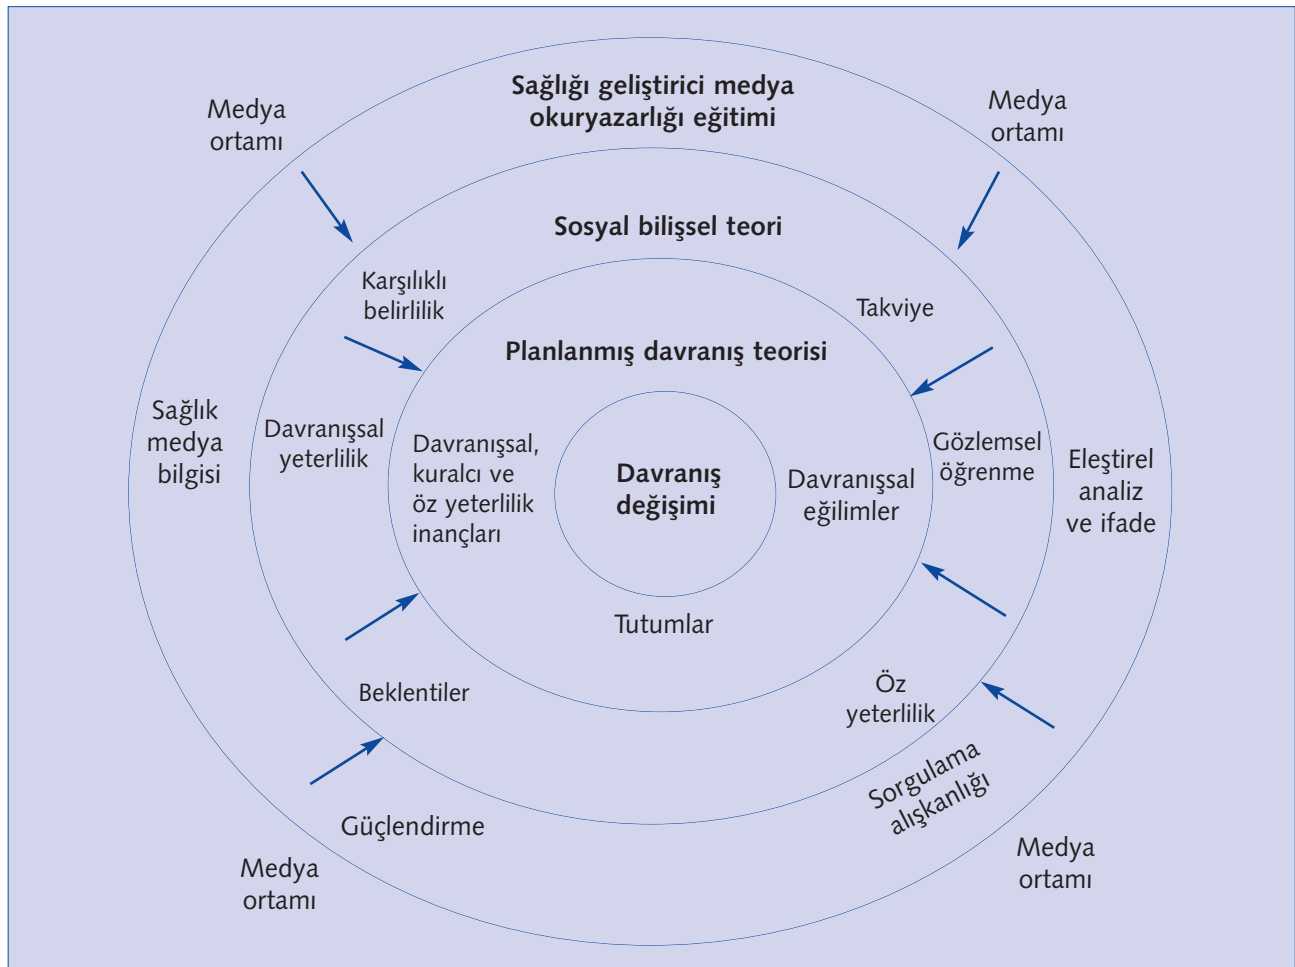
Medya ortamı

Sağlığı geliştirici medya okuryazarlığı eğitimi

Medya ortamı

Sosyal bilişsel teori

Karşılıklı belirlilik

Takviye

Planlanmış davranış teorisi

Sağlık medya bilgisi

Davranışsal yeterlilik

Davranışsal, kuralcı ve öz yeterlilik inançları

Davranış değişimi

Davranışsal eğilimler

Gözlemsel öğrenme

Eleştirel analiz ve ifade

Tutumlar

Beklentiler

Öz yeterlilik

Sorgulama alışkanlığı

Güçlendirme

Medya ortamı

Medya ortamı